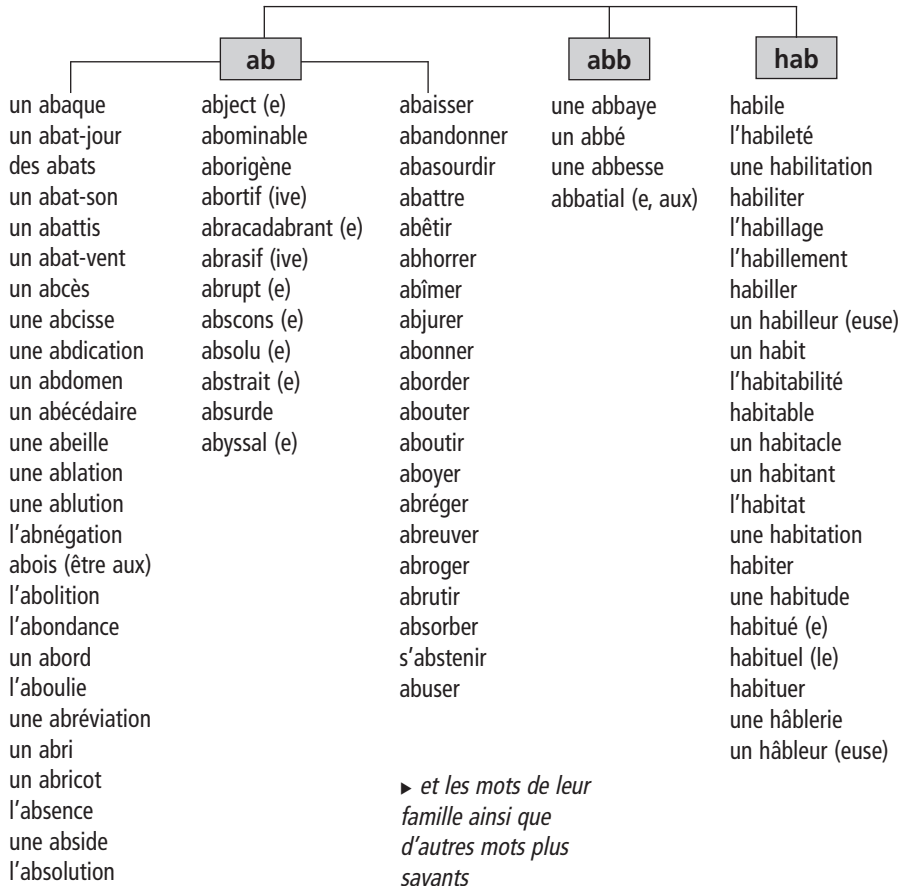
ab

abb

hab

un abaque
un abat-jour
des abats
un abat-son
un abattis
un abat-vent
un abcès
une abcisse
une abdication
un abdomen
un abécédaire
une abeille
une ablation
une ablution
l'abnégation
abois (être aux)
l'abolition
l'abondance
un abord
l'aboulie
une abréviation
un abri
un abricot
l'absence
une abside
l'absolution

abject (e)
abominable
aborigène
abortif (ive)
abracadabrant (e)
abrasif (ive)
abrupt (e)
abscons (e)
absolu (e)
abstrait (e)
absurde
abyssal (e)

abaisser
abandonner
abasourdir
abattre
abêtir
abhorrer
abîmer
abjurer
abonner
aborder
abouter
aboutir
aboyer
abréger
abreuver
abroger
abrutir
absorber
s'abstenir
abuser

▸ et les mots de leur famille ainsi que d'autres mots plus savants

une abbaye
un abbé
une abbesse
abbatial (e, aux)

habile
l'habileté
une habilitation
habiliter
l'habillage
l'habillement
habiller
un habilleur (euse)
un habit
l'habitabilité
habitable
un habitacle
un habitant
l'habitat
une habitation
habiter
une habitude
habitué (e)
habituel (le)
habituer
une hâblerie
un hâbleur (euse)